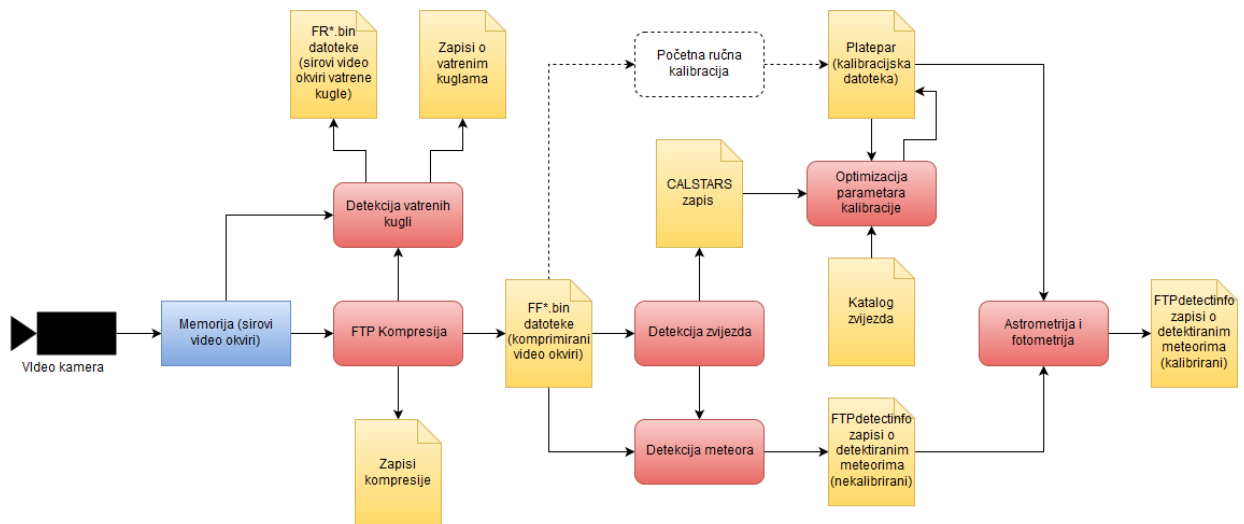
FR*.bin datoteke (sirovi video okviri vatrene kugle)

Zapisi o vatrenim kuglama

Početna ručna kalibracija

Platepar (kalibracijska datoteka)

Detekcija vatrenih kugli

CALSTARS zapis

Optimizacija parametara kalibracije

VIdeo kamera

Memorija (sirovi video okviri)

FTP Kompresija

FF*.bin datoteke (komprimirani video okviri)

Detekcija zvijezda

Katalog zvijezda

Astrometrija i fotometrija

FTPdetectinfo zapisi o detektiranim meteorima (kalibrirani)

Zapisi kompresije

Detekcija meteora

FTPdetectinfo zapisi o detektiranim meteorima (nekalibrirani)